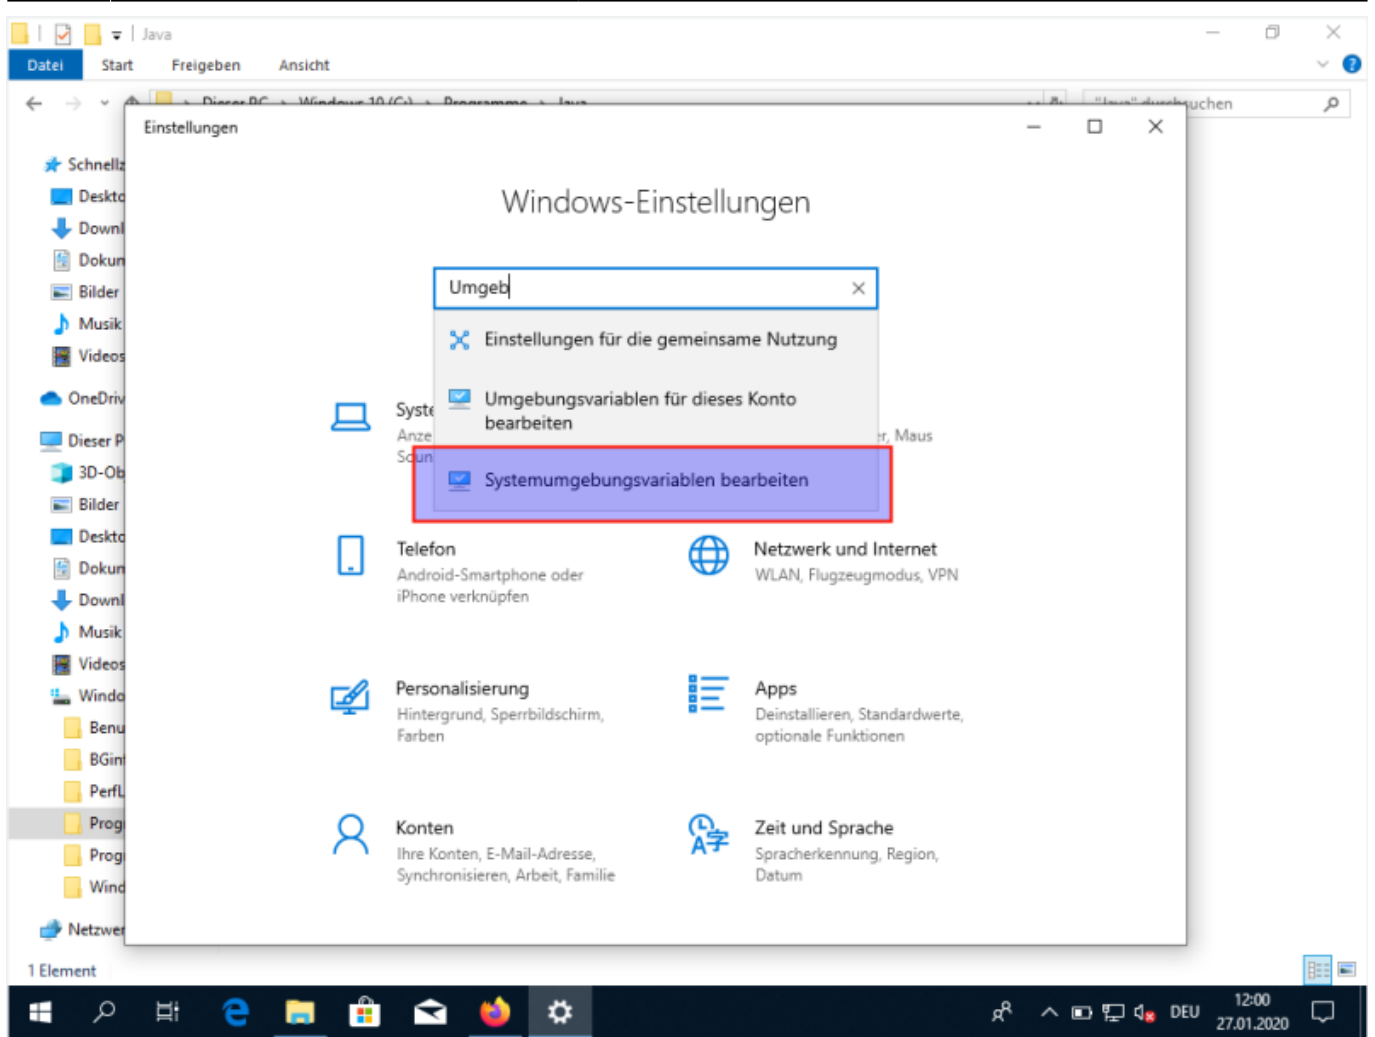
Java

Datei Start Freigeben Ansicht

Dieser PC > Windows 10 (C:) > Programme > Java

"Java" durchsuchen

Schnellz
Deskto
Downl
Dokun
Bilder
Musik
Videos
OneDriv
Dieser P
3D-Ob
Bilder
Deskto
Dokun
Downl
Musik
Videos
Windo
Benu
BGin
PerfL
Prog
Prog
Wind
Netzwer

1 Element

Einstellungen

Windows-Einstellungen

Umgeb

Einstellungen für die gemeinsame Nutzung

Umgebungsvariablen für dieses Konto bearbeiten

Systemumgebungsvariablen bearbeiten

Syste
Anze
Soun

r, Maus

Telefon
Android-Smartphone oder iPhone verknüpfen

Netzwerk und Internet
WLAN, Flugzeugmodus, VPN

Personalisierung
Hintergrund, Sperrbildschirm, Farben

Apps
Deinstallieren, Standardwerte, optionale Funktionen

Konten
Ihre Konten, E-Mail-Adresse, Synchronisieren, Arbeit, Familie

Zeit und Sprache
Spracherkennung, Region, Datum

DEU
12:00
27.01.2020